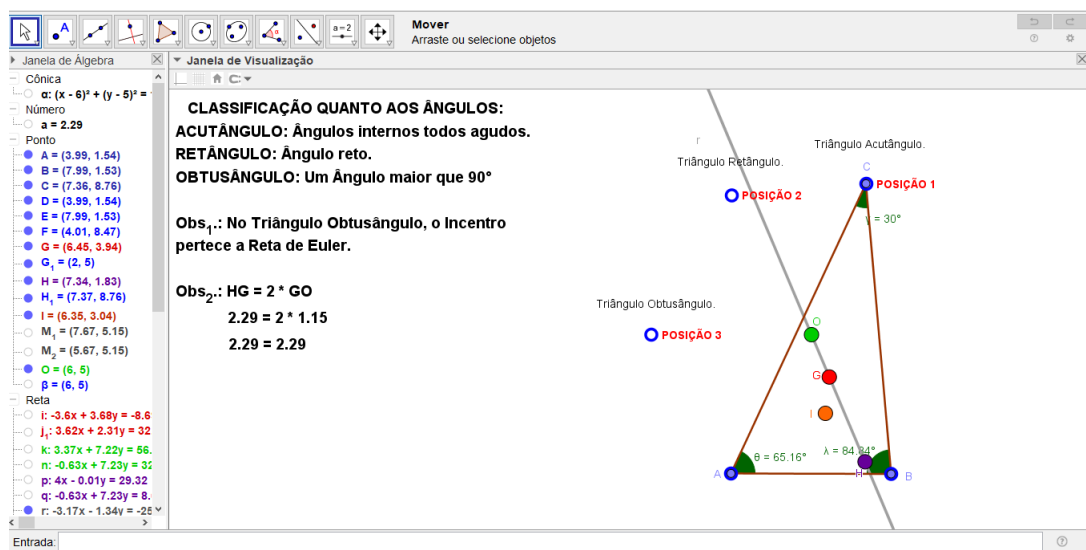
Mover
Arraste ou selecione objetos

Janela de Álgebra
Cônica
α: (x - 6)² + (y - 5)² =
Número
a = 2.29
Ponto
A = (3.99, 1.54)
B = (7.99, 1.53)
C = (7.36, 8.76)
D = (3.99, 1.54)
E = (7.99, 1.53)
F = (4.01, 8.47)
G = (6.45, 3.94)
$G_1$ = (2, 5)
H = (7.34, 1.83)
$H_1$ = (7.37, 8.76)
I = (6.35, 3.04)
$M_1$ = (7.67, 5.15)
$M_2$ = (5.67, 5.15)
O = (6, 5)
β = (6, 5)
Reta
i: -3.6x + 3.68y = -8.6
$j_1$: 3.62x + 2.31y = 32
k: 3.37x + 7.22y = 56.
n: -0.63x + 7.23y = 32
p: 4x - 0.01y = 29.32
q: -0.63x + 7.23y = 8.
r: -3.17x - 1.34y = -25

Janela de Visualização

CLASSIFICAÇÃO QUANTO AOS ÂNGULOS:
ACUTÂNGULO: Ângulos internos todos agudos.
RETÂNGULO: Ângulo reto.
OBTUSÂNGULO: Um Ângulo maior que 90°

$Obs_1$.: No Triângulo Obtusângulo, o Incentro pertece a Reta de Euler.

$Obs_2$.: HG = 2 * GO
2.29 = 2 * 1.15
2.29 = 2.29

r
Triângulo Retângulo.
POSIÇÃO 2
Triângulo Acutângulo.
C
POSIÇÃO 1
γ = 30°
Triângulo Obtusângulo.
POSIÇÃO 3
O
G
I
θ = 65.16°
λ = 84.84°
A
H
B

Entrada: